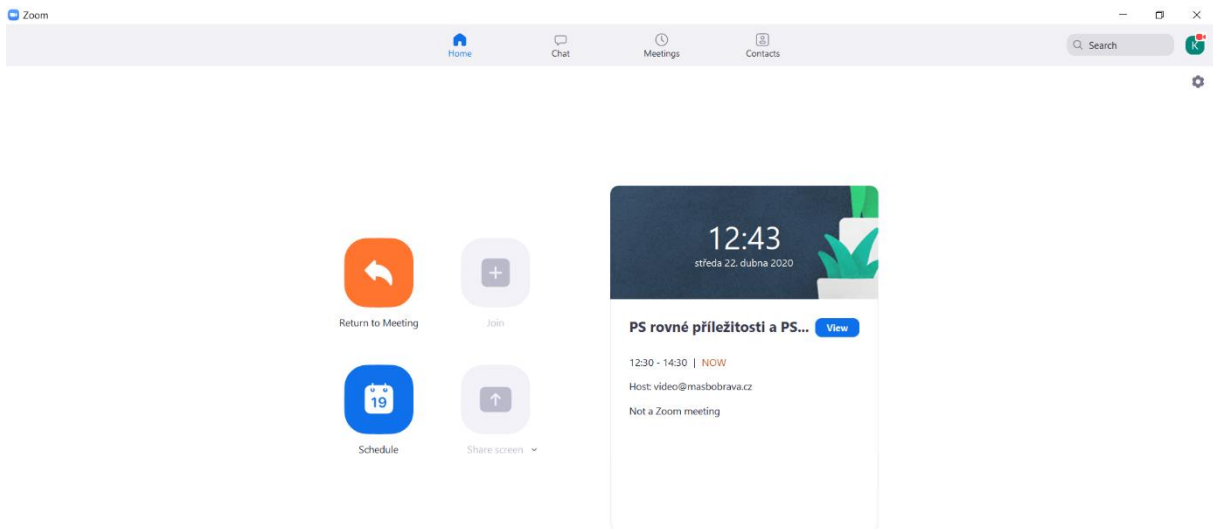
Zoom

Home Chat Meetings Contacts

Search

K

Return to Meeting

Join

19

Schedule

Share screen

12:43
středa 22. dubna 2020

PS rovné příležitosti a PS...

View

12:30 - 14:30 | NOW

Host: video@masbobrava.cz

Not a Zoom meeting